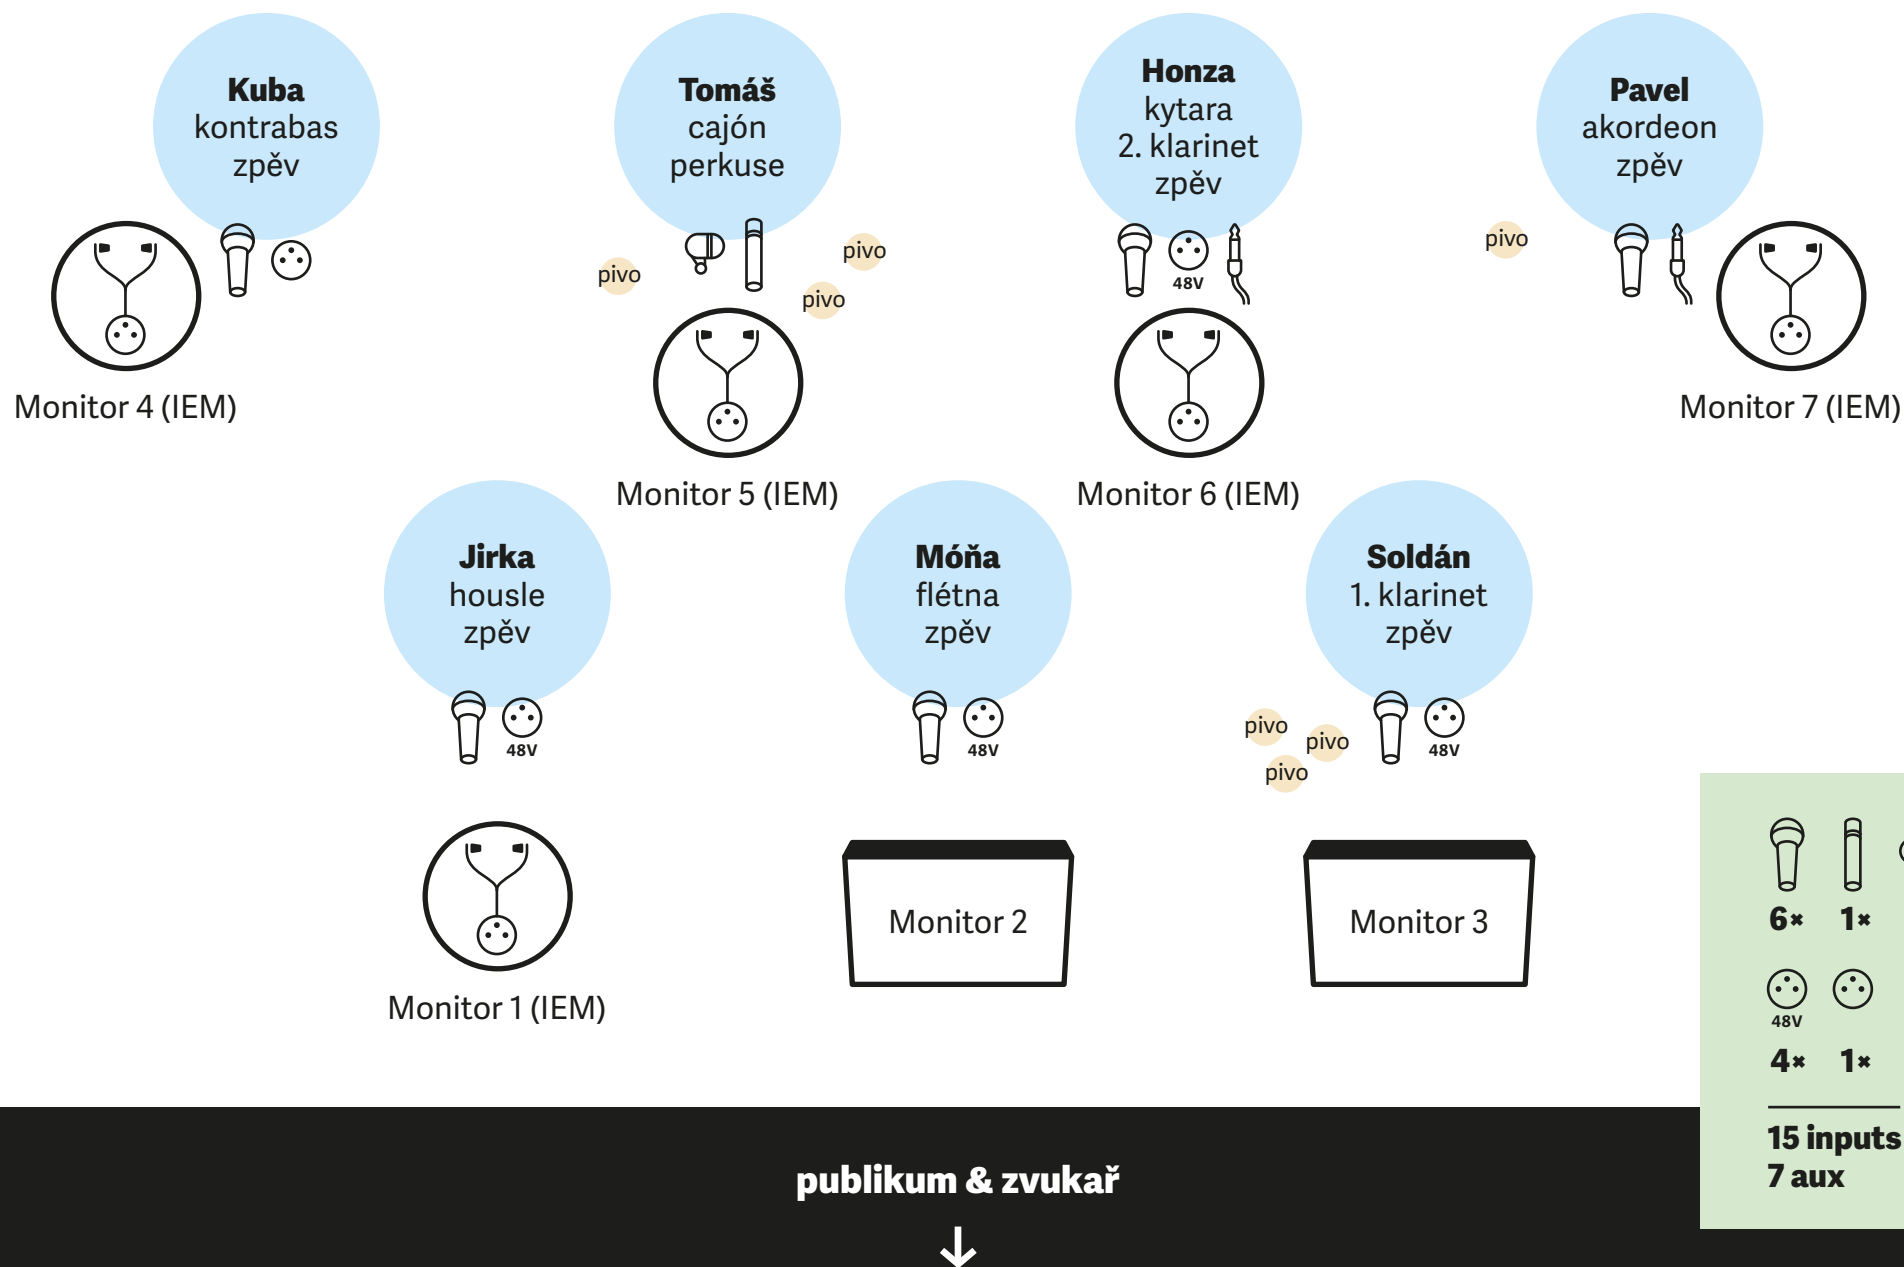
**Kuba**
kontrabas
zpěv

Monitor 4 (IEM)

**Tomáš**
cajón
perkuse

pivo

pivo

pivo

Monitor 5 (IEM)

**Honza**
kytara
2. klarinet
zpěv

48V

Monitor 6 (IEM)

pivo

**Pavel**
akordeon
zpěv

Monitor 7 (IEM)

**Jirka**
housle
zpěv

48V

Monitor 1 (IEM)

**Móňa**
flétna
zpěv

48V

Monitor 2

pivo

pivo

pivo

**Soldán**
1. klarinet
zpěv

48V

Monitor 3

6× 1×

48V

4× 1×

15 inputs
7 aux

publikum & zvukař